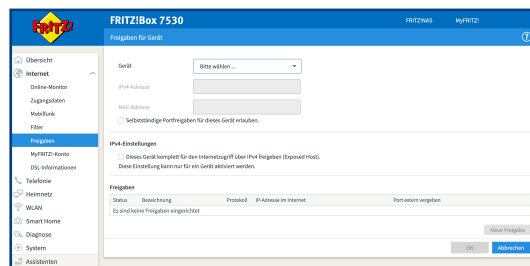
FRITZ!

FRITZ!Box 7530

FRITZ!NAS

MyFRITZ!

Freigaben für Gerät

?

Übersicht

Internet

Online-Monitor

Zugangsdaten

Mobilfunk

Filter

Freigaben

MyFRITZ!-Konto

DSL-Informationen

Telefonie

Heimnetz

WLAN

Smart Home

Diagnose

System

Assistenten

Gerät

Bitte wählen ...

IPv4-Adresse

MAC-Adresse

Selbstständige Portfreigaben für dieses Gerät erlauben.

IPv4-Einstellungen

Dieses Gerät komplett für den Internetzugriff über IPv4 freigeben (Exposed Host).

Diese Einstellung kann nur für ein Gerät aktiviert werden.

Freigaben

| Status | Bezeichnung | Protokoll | IP-Adresse im Internet | Port extern vergeben |
|---|---|---|---|---|
| Es sind keine Freigaben eingerichtet | | | | |

Neue Freigabe

OK

Abbrechen